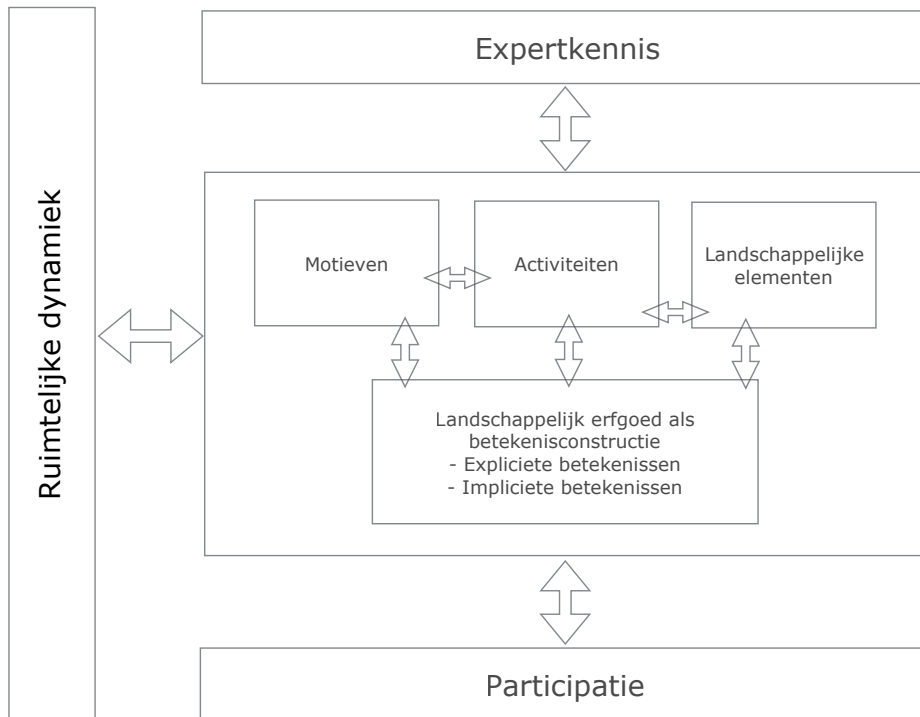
Ruimtelijke dynamiek

Expertkennis

Motieven

Activiteiten

Landschappelijke elementen

Landschappelijk erfgoed als betekenisconstructie
- Expliciete betekenissen
- Impliciete betekenissen

Participatie